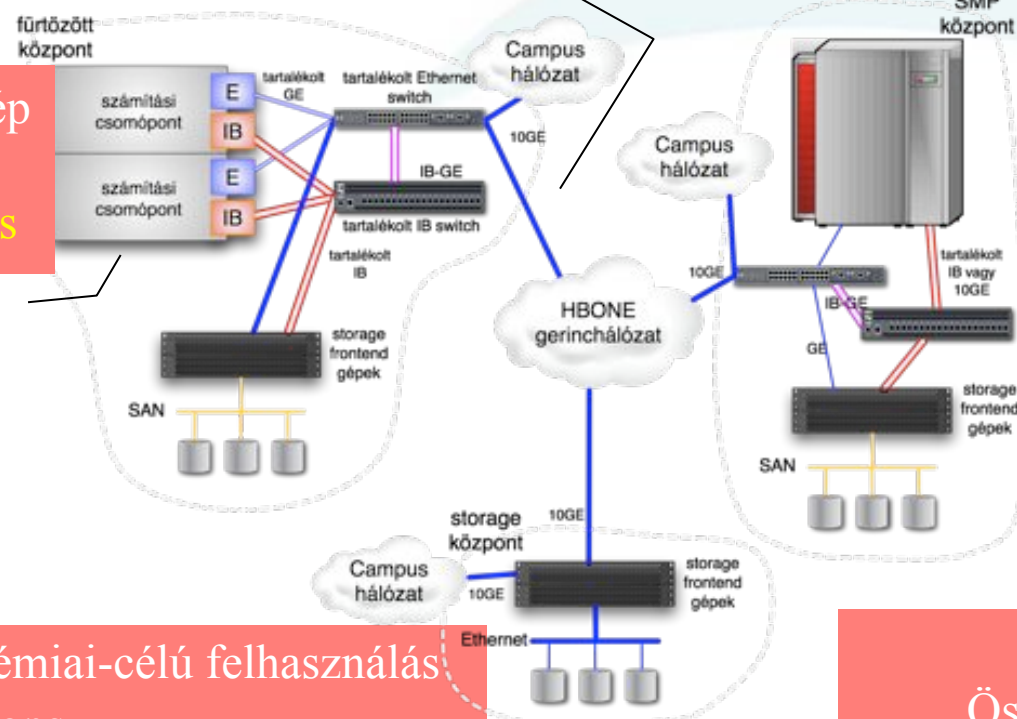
fürtözött központ

ép

s

számítási csomópont

E

IB

számítási csomópont

E

IB

tartalékolt GE

tartalékolt Ethernet switch

IB-GE

tartalékolt IB switch

tartalékolt IB

Campus hálózat

10GE

storage frontend gépek

SAN

SMP központ

Campus hálózat

10GE

IB-GE

GE

tartalékolt IB vagy 10GE

storage frontend gépek

SAN

HBONE gerinchálózat

10GE

storage központ

Campus hálózat

10GE

storage frontend gépek

Ethernet

émiai-célú felhasználás

Ös